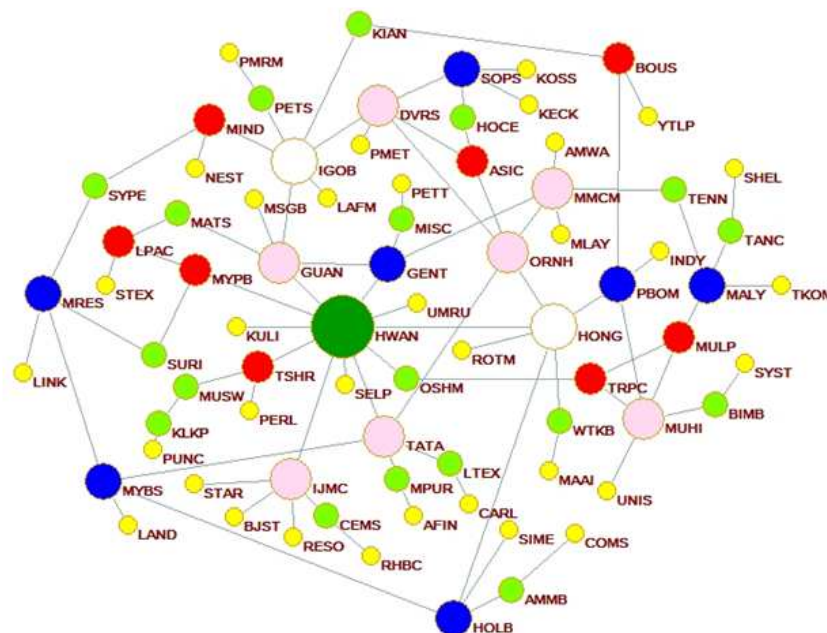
KIAN
PMRM
BOUS
SOPS
KOSS
PETS
DVRS
MIND
HOCE
KECK
YTLP
PMET
NEST
IGOB
ASIC
AMWA
SYPE
LAFM
PETT
SHEL
MATS
MSGB
MISC
MMCM
TENN
LPAC
MLAY
TANC
MYPB
GUAN
GENT
ORNH
INDY
STEX
MRES
PBOM
MALY
TKOM
UMRU
KULI
HWAN
HONG
SURI
ROTM
MULP
TSHR
SYST
MUSW
SELP
OSHM
TRPC
LINK
PERL
BIMB
KLKP
WTKB
MUHI
PUNC
TATA
LTEX
MAAI
MYBS
STAR
IJMC
MPUR
UNIS
CARL
BJST
CEMS
AFIN
SIME
COMS
LAND
RESO
RHBC
AMMB
HOLB